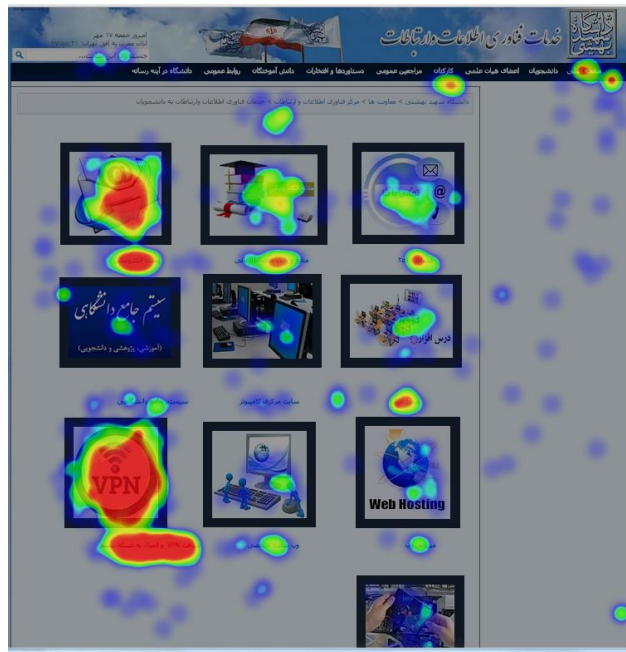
خدمات فناوری اطلاعات و ارتباطات

امروز جمعه ۱۷ مهر

دانشجویان اعضای هیات علمی کارکنان مراجعین عمومی دستاوردها و افتخارات دانش آموختگان روابط عمومی دانشگاه در آینه رسانه

دانشگاه شهید بهشتی > معاونت ها > مرکز فناوری اطلاعات و ارتباطات > خدمات فناوری اطلاعات وارتباطات به دانشجویان

سیستم جامع دانشگاهی
(آموزشی، پژوهشی و دانشجویی)

درس افزار

سایت مرکزی کامپیوتر

VPN

Web Hosting